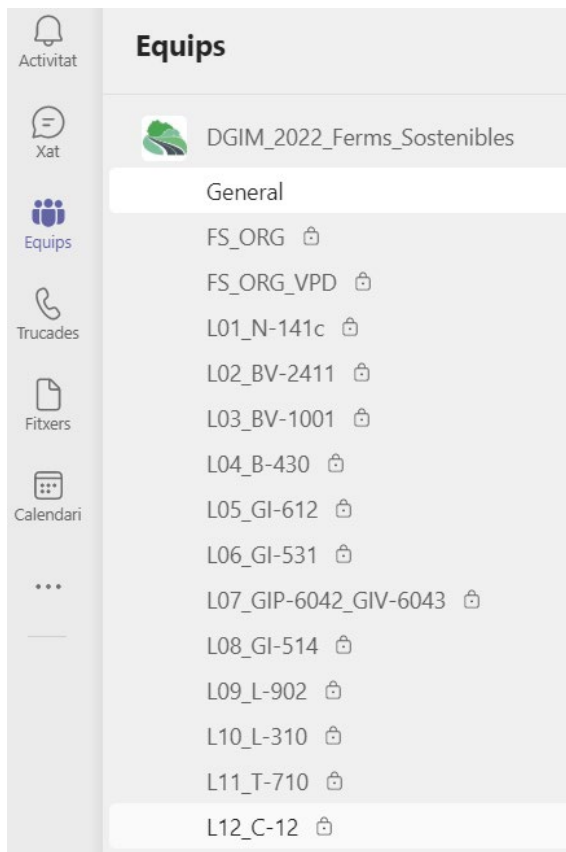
Activitat

Xat

Equips

Trucades

Fitxers

Calendari

...

Equips

DGIM_2022_Ferms_Sostenibles

General

FS_ORG

FS_ORG_VPD

L01_N-141c

L02_BV-2411

L03_BV-1001

L04_B-430

L05_GI-612

L06_GI-531

L07_GIP-6042_GIV-6043

L08_GI-514

L09_L-902

L10_L-310

L11_T-710

L12_C-12